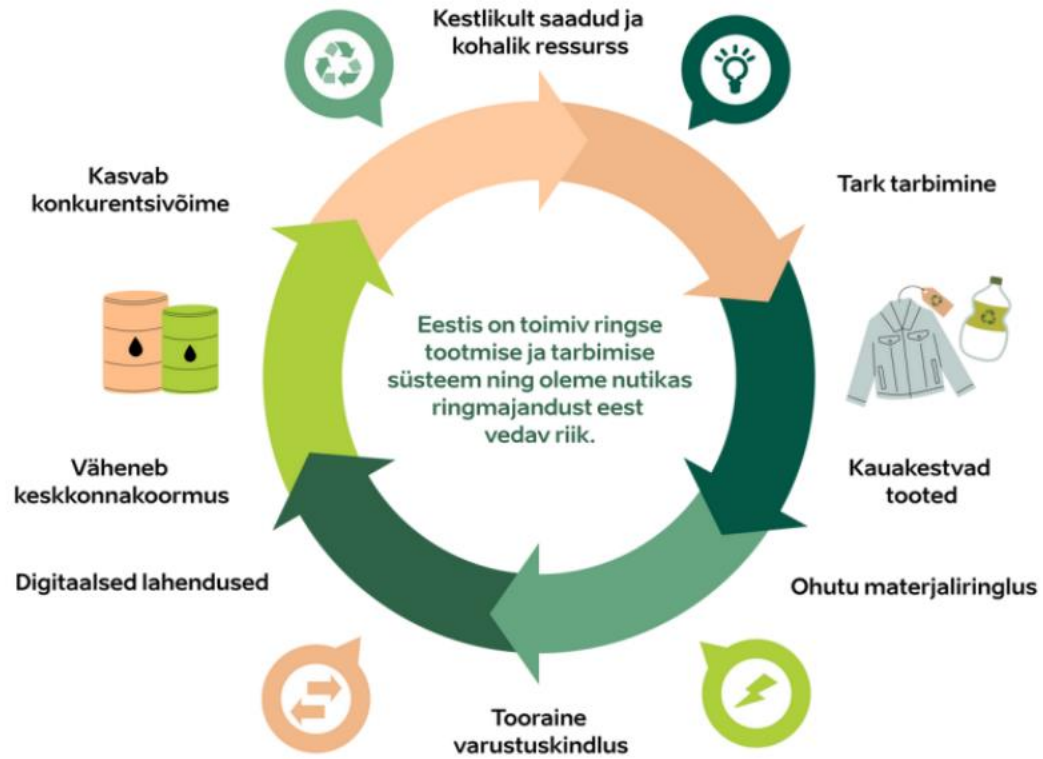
Kestlikult saadud ja kohalik ressurss

Tark tarbimine

Kauakestvad tooted

Ohutu materjaliringlus

Tooraine varustuskindlus

Digitaalsed lahendused

Väheneb keskkonnakoormus

Kasvab konkurentsivõime

Eestis on toimiv ringse tootmise ja tarbimise süsteem ning oleme nutikas ringmajandust eest vedav riik.